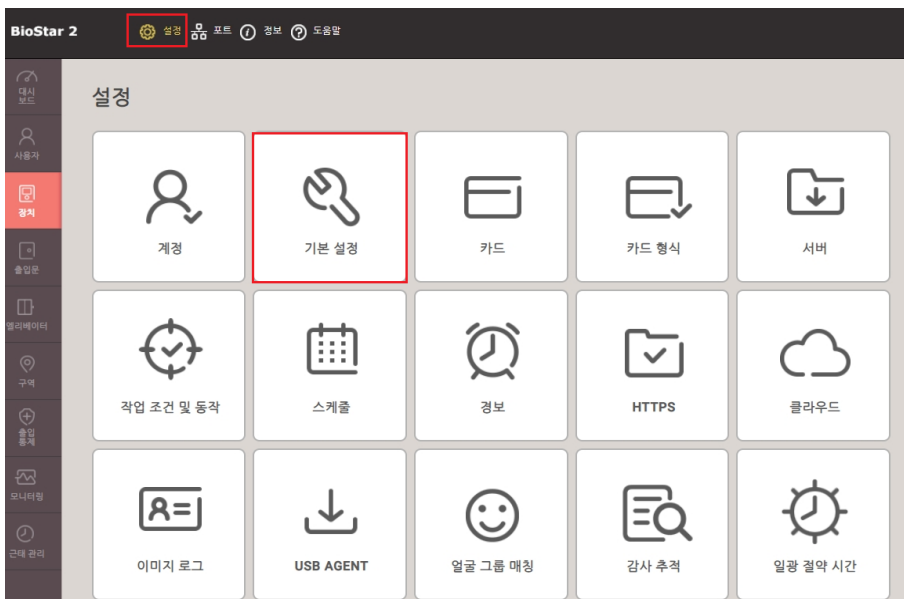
BioStar 2

설정 포트 정보 도움말

대시보드
사용자
장치
출입문
엘리베이터
구역
출입통제
모니터링
근태 관리

설정

계정
기본 설정
카드
카드 형식
서버
작업 조건 및 동작
스케줄
경보
HTTPS
클라우드
이미지 로그
USB AGENT
얼굴 그룹 매칭
감사 추적
일광 절약 시간